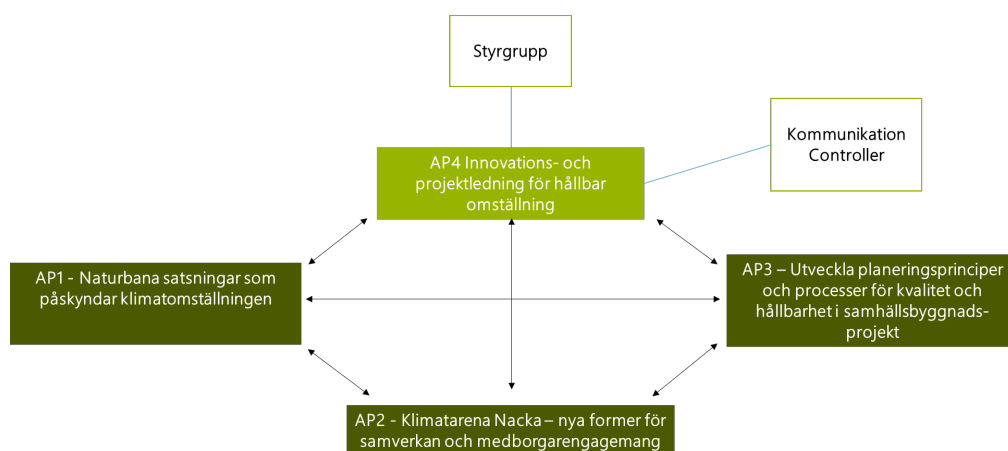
Styrgrupp

Kommunikation
Controller

AP4 Innovations- och projektledning för hållbar omställning

AP1 - Naturbana satsningar som påskyndar klimatomställningen

AP3 – Utveckla planeringsprinciper och processer för kvalitet och hållbarhet i samhällsbyggnadsprojekt

AP2 - Klimatarena Nacka – nya former för samverkan och medborgarengagemang